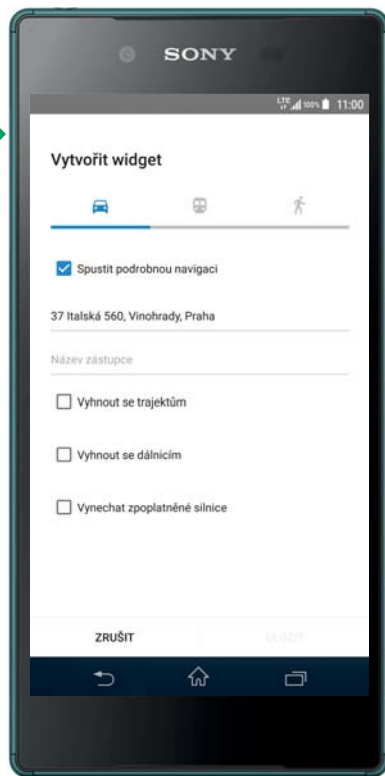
SONY

LTE 100% 11:00

Vytvořit widget

Spustit podrobnou navigaci

37 Italská 560, Vinohrady, Praha

Název zástupce

Vyhnout se trajektům

Vyhnout se dálnicím

Vynechat zpoplatněné silnice

ZRUŠIT

ULOŽIT